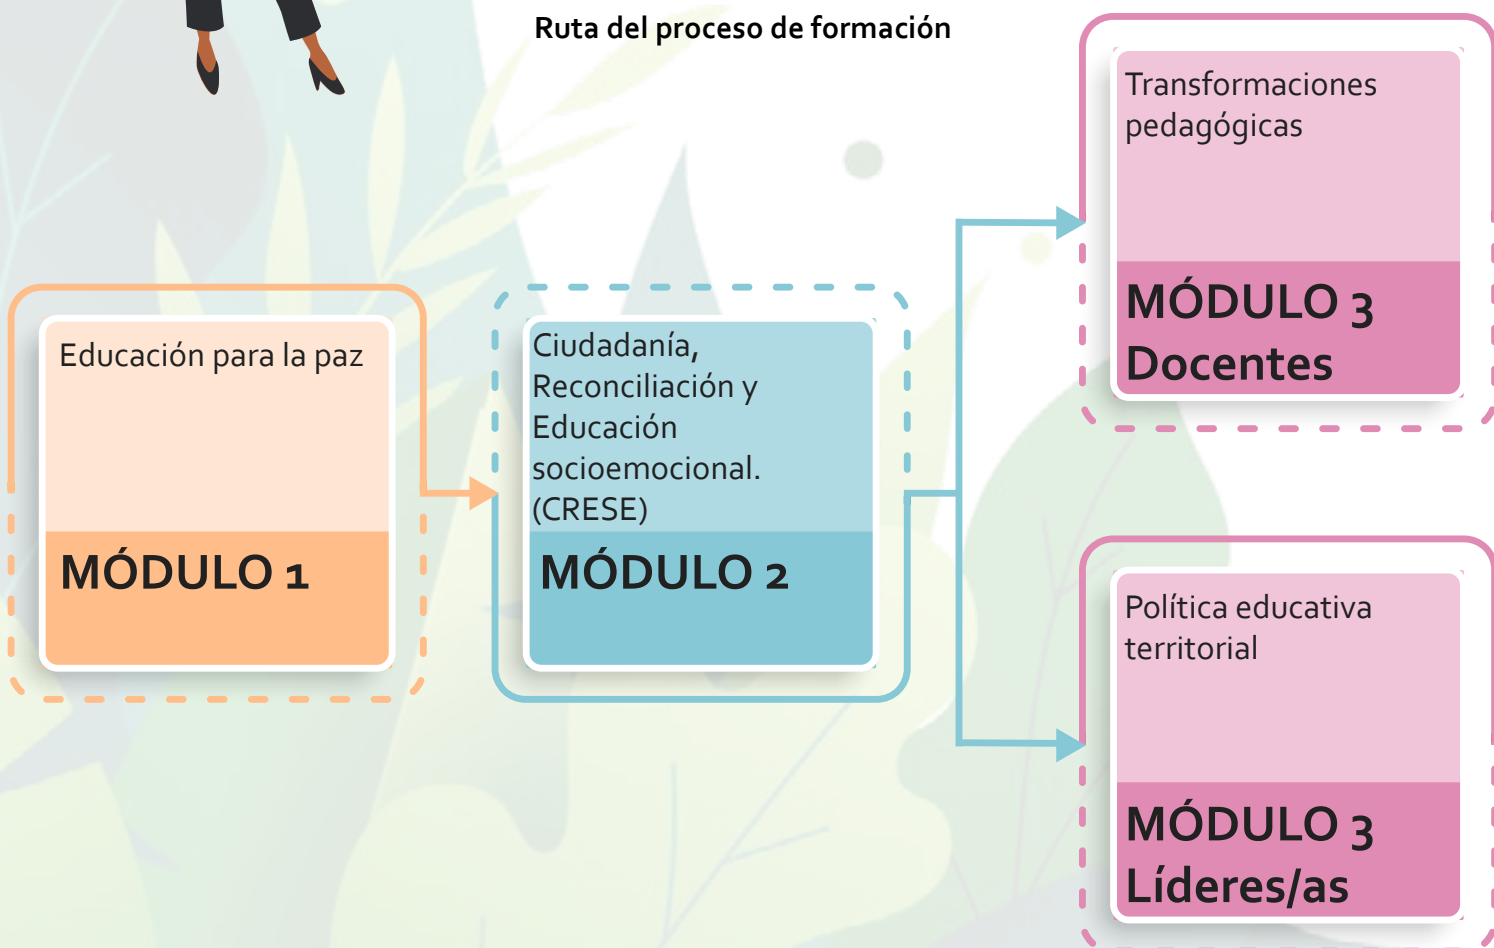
Ruta del proceso de formación

Educación para la paz

MÓDULO 1

Ciudadanía, Reconciliación y Educación socioemocional. (CRESE)

MÓDULO 2

Transformaciones pedagógicas

MÓDULO 3 Docentes

Política educativa territorial

MÓDULO 3 Líderes/as